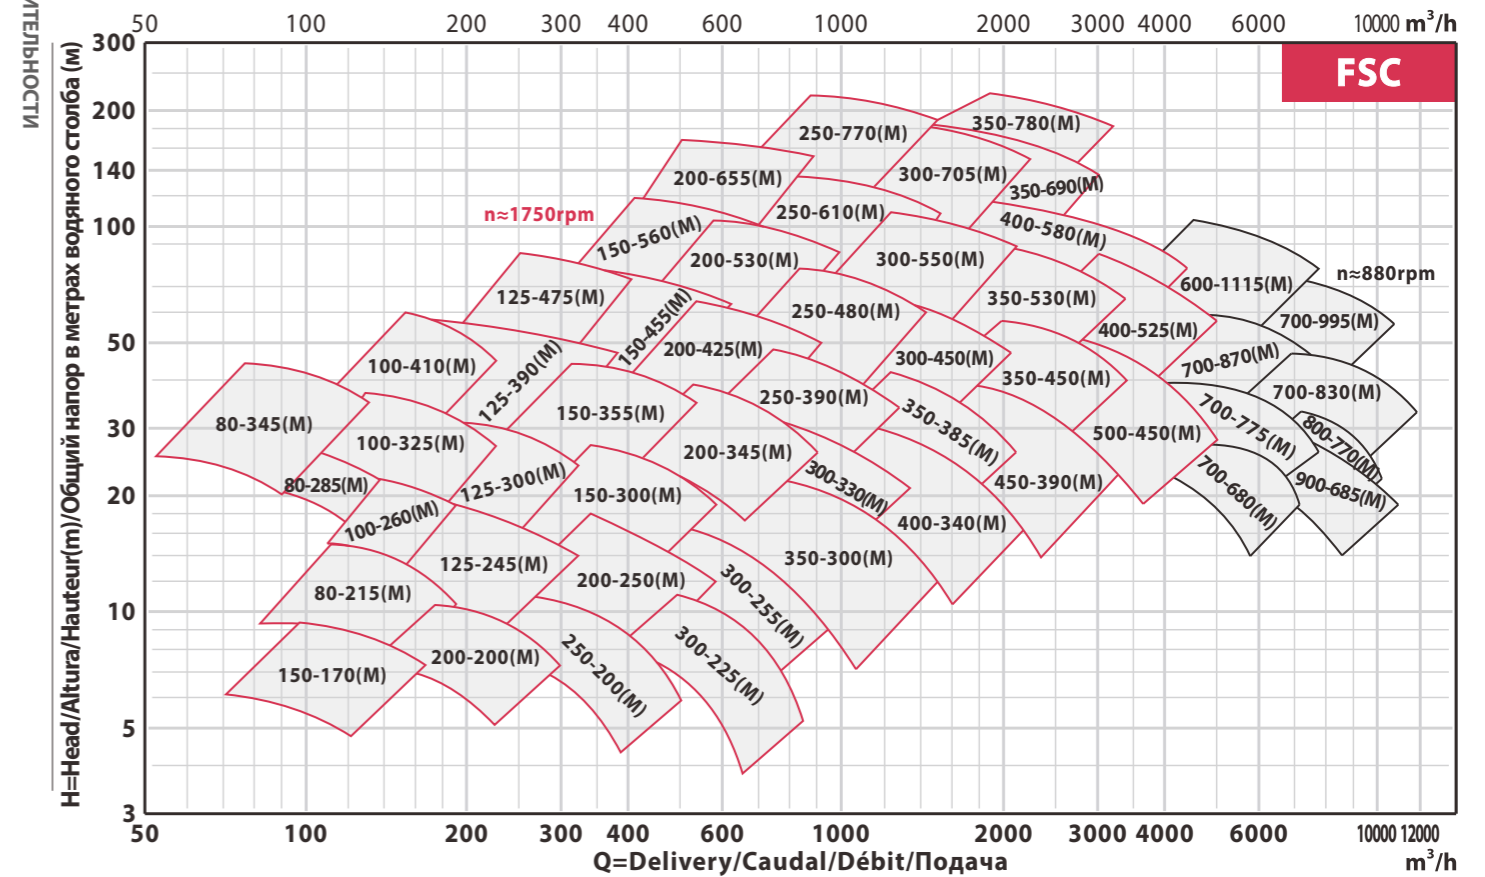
ительности

H=Head/Altura/Hauteur(m)/Общий напор в метрах водяного столба (м)

50 100 200 300 400 600 1000 2000 3000 4000 6000 10000 m$^3$/h

FSC

300
200
140
100
50
30
20
10
5
3

n≈1750rpm

n≈880rpm

250-770(M)
350-780(M)
200-655(M)
300-705(M)
350-690(M)
250-610(M)
150-560(M)
400-580(M)
200-530(M)
300-550(M)
600-1115(M)
125-475(M)
350-530(M)
150-455(M)
250-480(M)
700-995(M)
400-525(M)
100-410(M)
200-425(M)
700-870(M)
125-390(M)
300-450(M)
350-450(M)
700-830(M)
80-345(M)
150-355(M)
250-390(M)
700-775(M)
350-385(M)
800-770(M)
100-325(M)
500-450(M)
200-345(M)
700-680(M)
300-330(M)
900-685(M)
80-285(M)
125-300(M)
450-390(M)
150-300(M)
100-260(M)
400-340(M)
125-245(M)
350-300(M)
200-250(M)
300-255(M)
80-215(M)
200-200(M)
250-200(M)
300-225(M)
150-170(M)

50 100 200 300 400 600 1000 2000 3000 4000 6000 10000 12000
Q=Delivery/Caudal/Débit/Подача
m$^3$/h